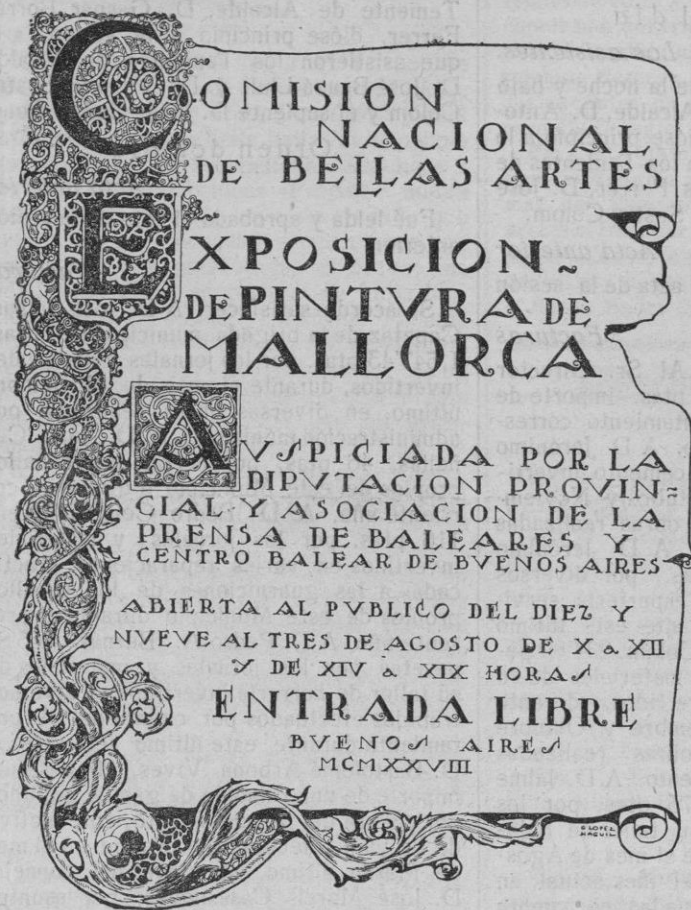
COMISION NACIONAL DE BELLAS ARTES

EXPOSICION DE PINTURA DE MALLORCA

AUSPICIADA POR LA DIPUTACION PROVINCIAL Y ASOCIACION DE LA PRENSA DE BALEARES Y CENTRO BALEAR DE BUENOS AIRES

ABIERTA AL PUBLICO DEL DIEZ Y NUEVE AL TRES DE AGOSTO DE X a XII Y DE XIV a XIX HORAS

ENTRADA LIBRE

BUENOS AIRES
MCMXXVIII

LOPEZ NAGUIL